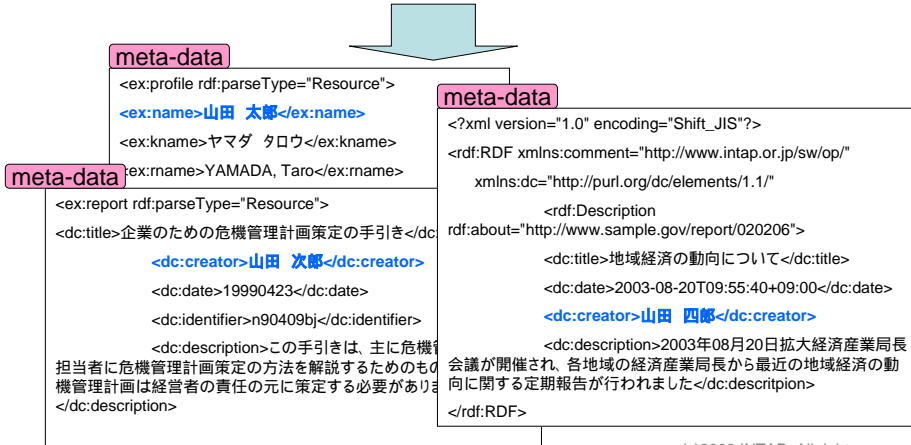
meta-data

<ex:profile rdf:parseType="Resource">

<ex:name>山田　太郎</ex:name>

<ex:kname>ヤマダ　タロウ</ex:kname>

<ex:rname>YAMADA, Taro</ex:rname>

meta-data

<ex:report rdf:parseType="Resource">

<dc:title>企業のための危機管理計画策定の手引き</dc:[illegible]

<dc:creator>山田　次郎</dc:creator>

<dc:date>19990423</dc:date>

<dc:identifier>n90409bj</dc:identifier>

<dc:description>この手引きは、主に危機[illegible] 担当者に危機管理計画策定の方法を解説するためのもの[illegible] 機管理計画は経営者の責任の元に策定する必要がありま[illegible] </dc:description>

meta-data

<?xml version="1.0" encoding="Shift_JIS"?>

<rdf:RDF xmlns:comment="http://www.intap.or.jp/sw/op/"

xmlns:dc="http://purl.org/dc/elements/1.1/"

<rdf:Description rdf:about="http://www.sample.gov/report/020206">

<dc:title>地域経済の動向について</dc:title>

<dc:date>2003-08-20T09:55:40+09:00</dc:date>

<dc:creator>山田　四郎</dc:creator>

<dc:description>2003年08月20日拡大経済産業局長会議が開催され、各地域の経済産業局長から最近の地域経済の動向に関する定期報告が行われました</dc:descritpion>

</rdf:RDF>

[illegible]2003 INTAP. All rights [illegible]